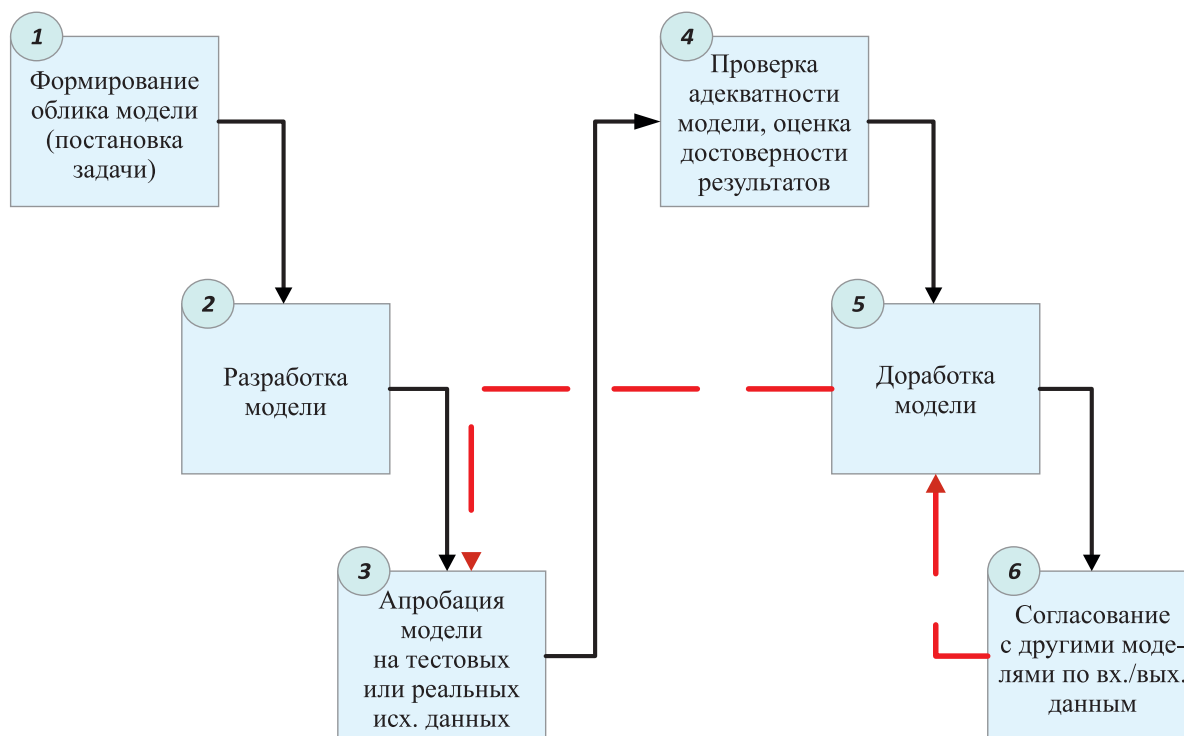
1
Формирование облика модели (постановка задачи)

4
Проверка адекватности модели, оценка достоверности результатов

2
Разработка модели

5
Доработка модели

3
Апробация модели на тестовых или реальных исх. данных

6
Согласование с другими моделями по вх./вых. данным